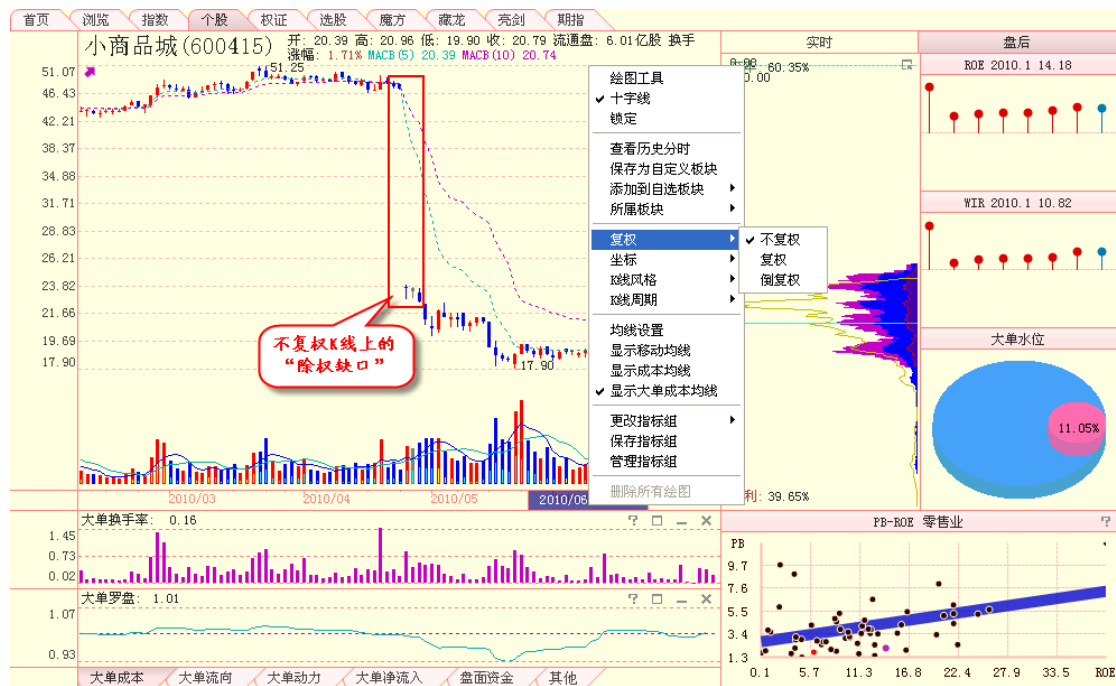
首页 浏览 指数 个股 权证 选股 魔方 藏龙 亮剑 期指

小商品城(600415) 开: 20.39 高: 20.96 低: 19.90 收: 20.79 流通盘: 6.01亿股 换手
涨幅: 1.71% MACB(5) 20.39 MACB(10) 20.74

51.07
46.43
42.21
38.37
34.88
31.71
28.83
26.21
23.82
21.66
19.69
17.90

51.25
17.90

不复权K线上的"除权缺口"

2010/03 2010/04 2010/05 2010/06

实时
0.00 60.35%
0.00

利: 39.65%

绘图工具
✔ 十字线
锁定
查看历史分时
保存为自定义板块
添加到自选板块 ▸
所属板块 ▸
复权 ▸
坐标 ▸
K线风格 ▸
K线周期 ▸
均线设置
显示移动均线
显示成本均线
✔ 显示大单成本均线
更改指标组 ▸
保存指标组
管理指标组
删除所有绘图

✔ 不复权
复权
倒复权

盘后
ROE 2010.1 14.18
WIR 2010.1 10.82
大单水位
11.05%

大单换手率: 0.16
1.45
0.75
0.02

大单罗盘: 1.01
1.07
0.93

PB-ROE 零售业
PB
9.7
7.6
5.5
3.4
1.3
0.1 5.7 11.3 16.8 22.4 27.9 33.5 ROE

大单成本 大单流向 大单动力 大单净流入 盘面资金 其他